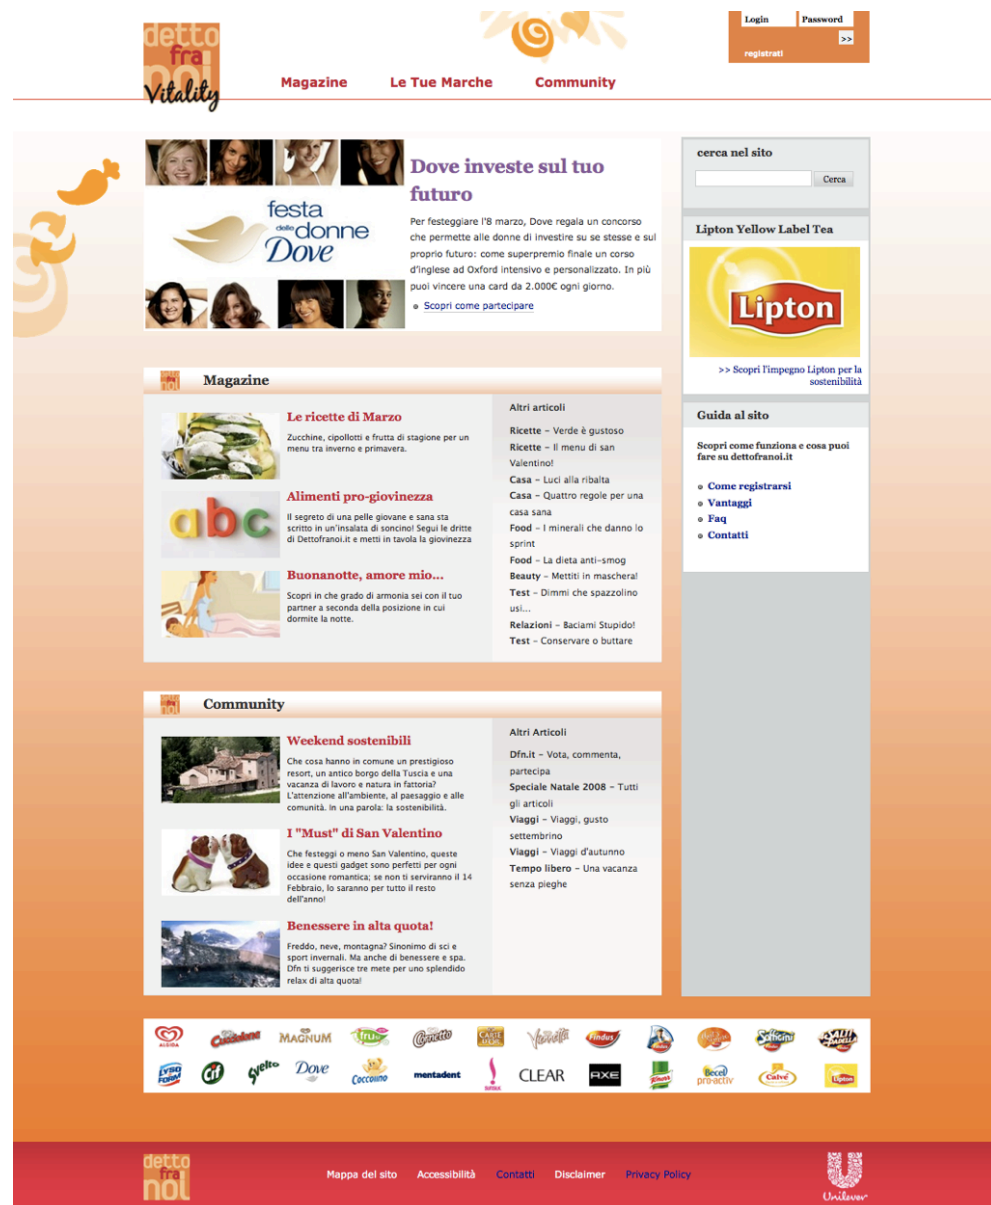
detto fra noi Vitality

Magazine Le Tue Marche Community

Login Password >> registrati

festa delle donne Dove

Dove investe sul tuo futuro

Per festeggiare l'8 marzo, Dove regala un concorso che permette alle donne di investire su se stesse e sul proprio futuro: come superpremio finale un corso d'inglese ad Oxford intensivo e personalizzato. In più puoi vincere una card da 2.000€ ogni giorno.

Scopri come partecipare

cerca nel sito

Cerca

Lipton Yellow Label Tea

Lipton

>> Scopri l'impegno Lipton per la sostenibilità

Magazine

Le ricette di Marzo

Zucchine, cipollotti e frutta di stagione per un menu tra inverno e primavera.

Alimenti pro-giovinezza

Il segreto di una pelle giovane e sana sta scritto in un'insalata di soncino! Segui le dritte di Dettofranoi.it e metti in tavola la giovinezza

Buonanotte, amore mio...

Scopri in che grado di armonia sei con il tuo partner a seconda della posizione in cui dormite la notte.

Altri articoli

Ricette – Verde è gustoso
Ricette – Il menu di san Valentino!
Casa – Luci alla ribalta
Casa – Quattro regole per una casa sana
Food – I minerali che danno lo sprint
Food – La dieta anti-smog
Beauty – Mettiti in maschera!
Test – Dimmi che spazzolino usi...
Relazioni – Baciami Stupido!
Test – Conservare o buttare

Guida al sito

Scopri come funziona e cosa puoi fare su dettofranoi.it

Come registrarsi
Vantaggi
Faq
Contatti

Community

Weekend sostenibili

Che cosa hanno in comune un prestigioso resort, un antico borgo della Tuscia e una vacanza di lavoro e natura in fattoria? L'attenzione all'ambiente, al paesaggio e alle comunità. In una parola: la sostenibilità.

I "Must" di San Valentino

Che festeggi o meno San Valentino, queste idee e questi gadget sono perfetti per ogni occasione romantica; se non ti serviranno il 14 Febbraio, lo saranno per tutto il resto dell'anno!

Benessere in alta quota!

Freddo, neve, montagna? Sinonimo di sci e sport invernali. Ma anche di benessere e spa. Dfn ti suggerisce tre mete per uno splendido relax di alta quota!

Altri Articoli

Dfn.it – Vota, commenta, partecipa
Speciale Natale 2008 – Tutti gli articoli
Viaggi – Viaggi, gusto settembrino
Viaggi – Viaggi d'autunno
Tempo libero – Una vacanza senza pieghe

ALGIDA Cuccioloone MAGNUM Fruttare Cornetto CARTE D'OR Viennetta Findus Sammontana Solero Sofficini 4 SALTI IN PADELLA LYSOFORM Cif Svelto Dove Coccolino mentadent SUNSILK CLEAR AXE Knorr Becel pro-activ Calvé Lipton

detto fra noi Mappa del sito Accessibilità Contatti Disclaimer Privacy Policy Unilever